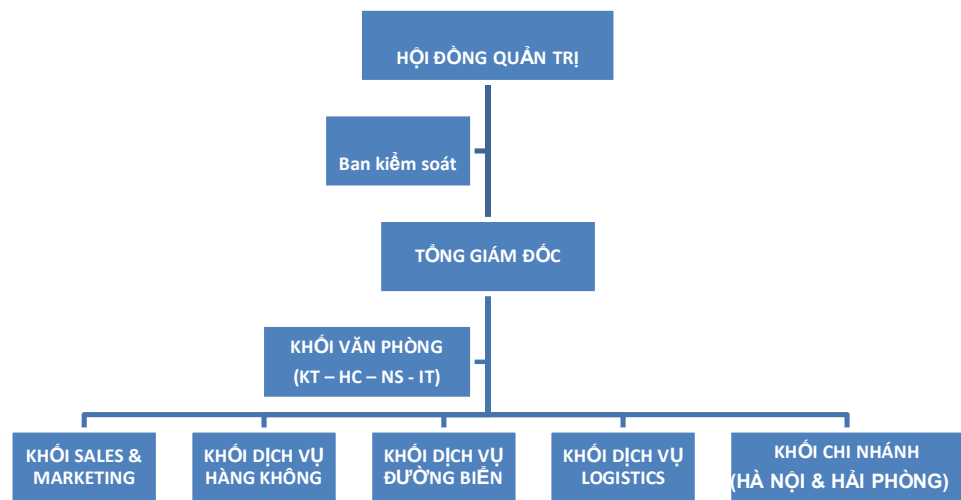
HỘI ĐỒNG QUẢN TRỊ

Ban kiểm soát

TỔNG GIÁM ĐỐC

KHỐI VĂN PHÒNG
(KT – HC – NS - IT)

KHỐI SALES & MARKETING

KHỐI DỊCH VỤ HÀNG KHÔNG

KHỐI DỊCH VỤ ĐƯỜNG BIỂN

KHỐI DỊCH VỤ LOGISTICS

KHỐI CHI NHÁNH
(HÀ NỘI & HẢI PHÒNG)